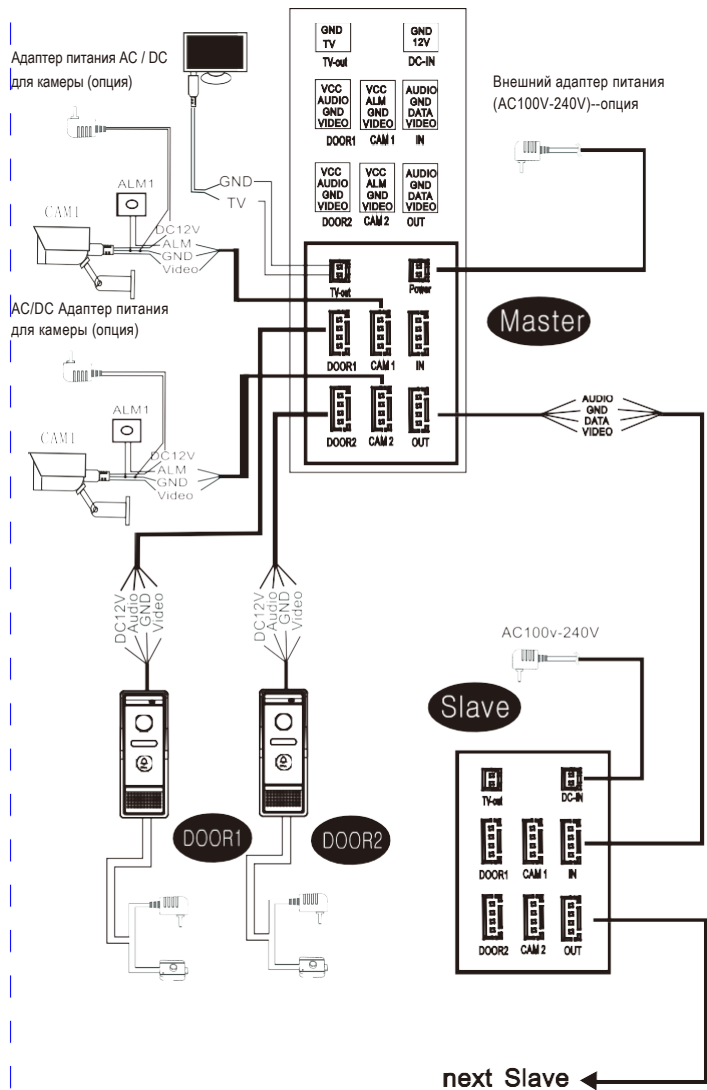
Адаптер питания AC / DC для камеры (опция)

GND TV
TV-out

GND 12V
DC-IN

VCC AUDIO GND VIDEO
DOOR1

VCC ALM GND VIDEO
CAM 1

AUDIO GND DATA VIDEO
IN

VCC AUDIO GND VIDEO
DOOR2

VCC ALM GND VIDEO
CAM 2

AUDIO GND DATA VIDEO
OUT

Внешний адаптер питания (AC100V-240V)--опция

ALM1
CAM1
GND
TV
DC12V
ALM
GND
Video

TV-out
Power

AC/DC Адаптер питания для камеры (опция)

DOOR1
CAM 1
IN

Master

ALM1
CAM1
DC12V
ALM
GND
Video

DOOR2
CAM 2
OUT

AUDIO
GND
DATA
VIDEO

DC12V
Audio
GND
Video

DC12V
Audio
GND
Video

AC100v-240V

Slave

DOOR1

DOOR2

TV-out
DC-IN
DOOR1
CAM 1
IN
DOOR2
CAM 2
OUT

next Slave